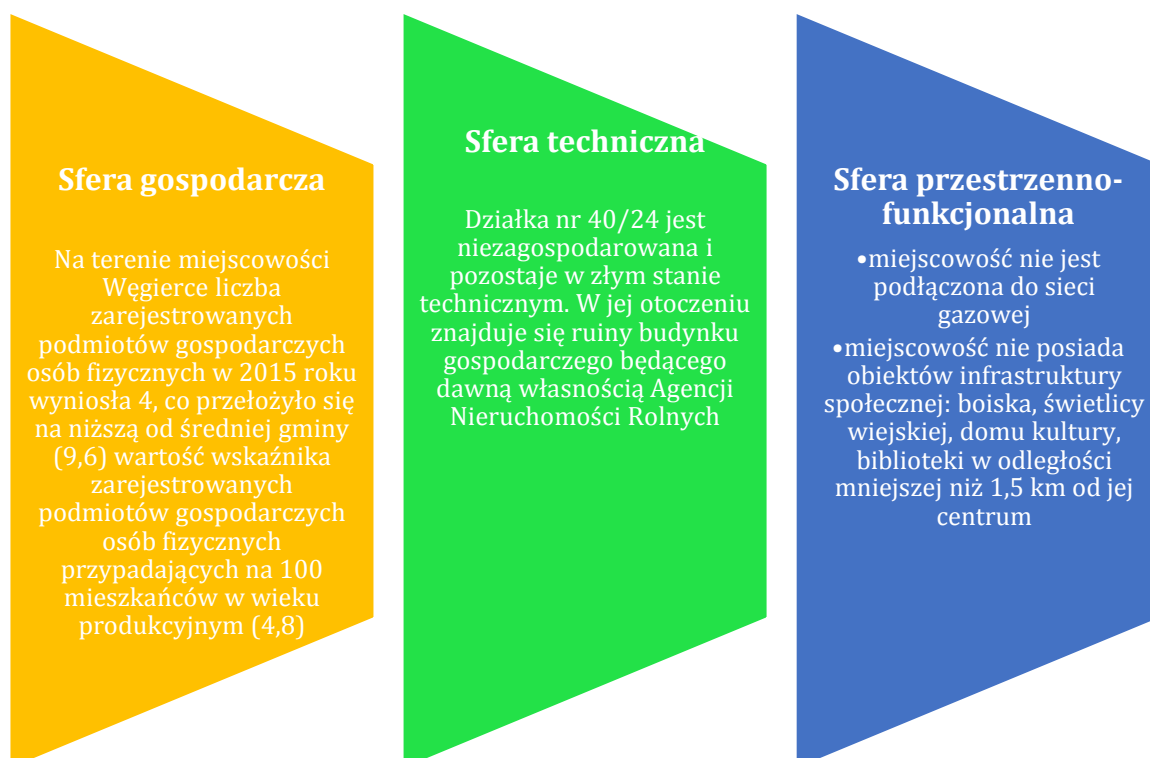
Sfera gospodarcza

Na terenie miejscowości Węgierce liczba zarejestrowanych podmiotów gospodarczych osób fizycznych w 2015 roku wyniosła 4, co przełożyło się na niższą od średniej gminy (9,6) wartość wskaźnika zarejestrowanych podmiotów gospodarczych osób fizycznych przypadających na 100 mieszkańców w wieku produkcyjnym (4,8)

Sfera techniczna

Działka nr 40/24 jest niezagospodarowana i pozostaje w złym stanie technicznym. W jej otoczeniu znajduje się ruiny budynku gospodarczego będącego dawną własnością Agencji Nieruchomości Rolnych

Sfera przestrzenno-funkcjonalna

•miejscowość nie jest podłączona do sieci gazowej

•miejscowość nie posiada obiektów infrastruktury społecznej: boiska, świetlicy wiejskiej, domu kultury, biblioteki w odległości mniejszej niż 1,5 km od jej centrum